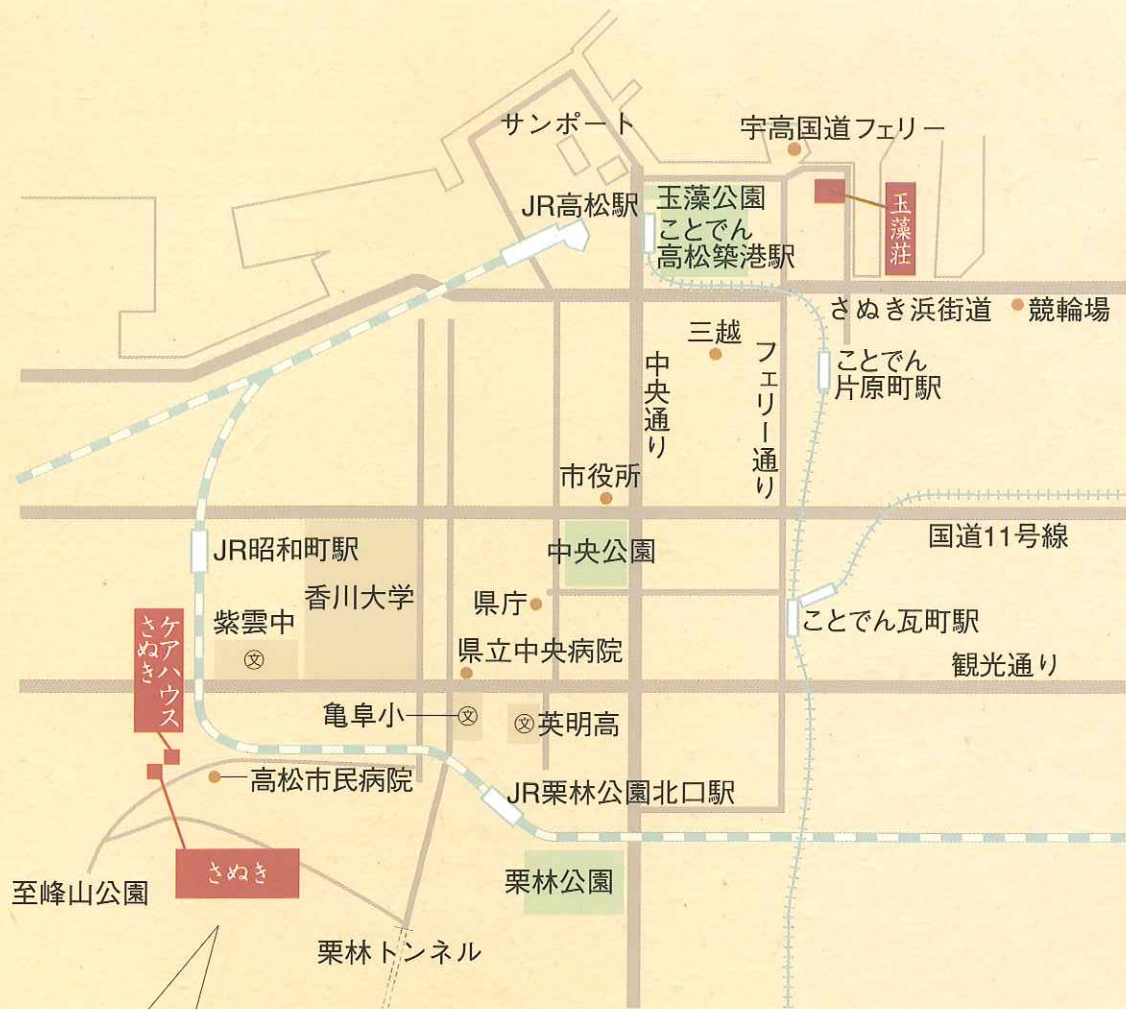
サンポート
宇高国道フェリー
JR高松駅
玉藻公園
ことでん高松築港駅
玉藻荘
さぬき浜街道
競輪場
三越
中央通り
フェリー通り
ことでん片原町駅
市役所
国道11号線
JR昭和町駅
中央公園
香川大学
県庁
ことでん瓦町駅
紫雲中
ケアハウスさぬき
県立中央病院
観光通り
亀阜小
英明高
高松市民病院
JR栗林公園北口駅
至峰山公園
さぬき
栗林公園
栗林トンネル